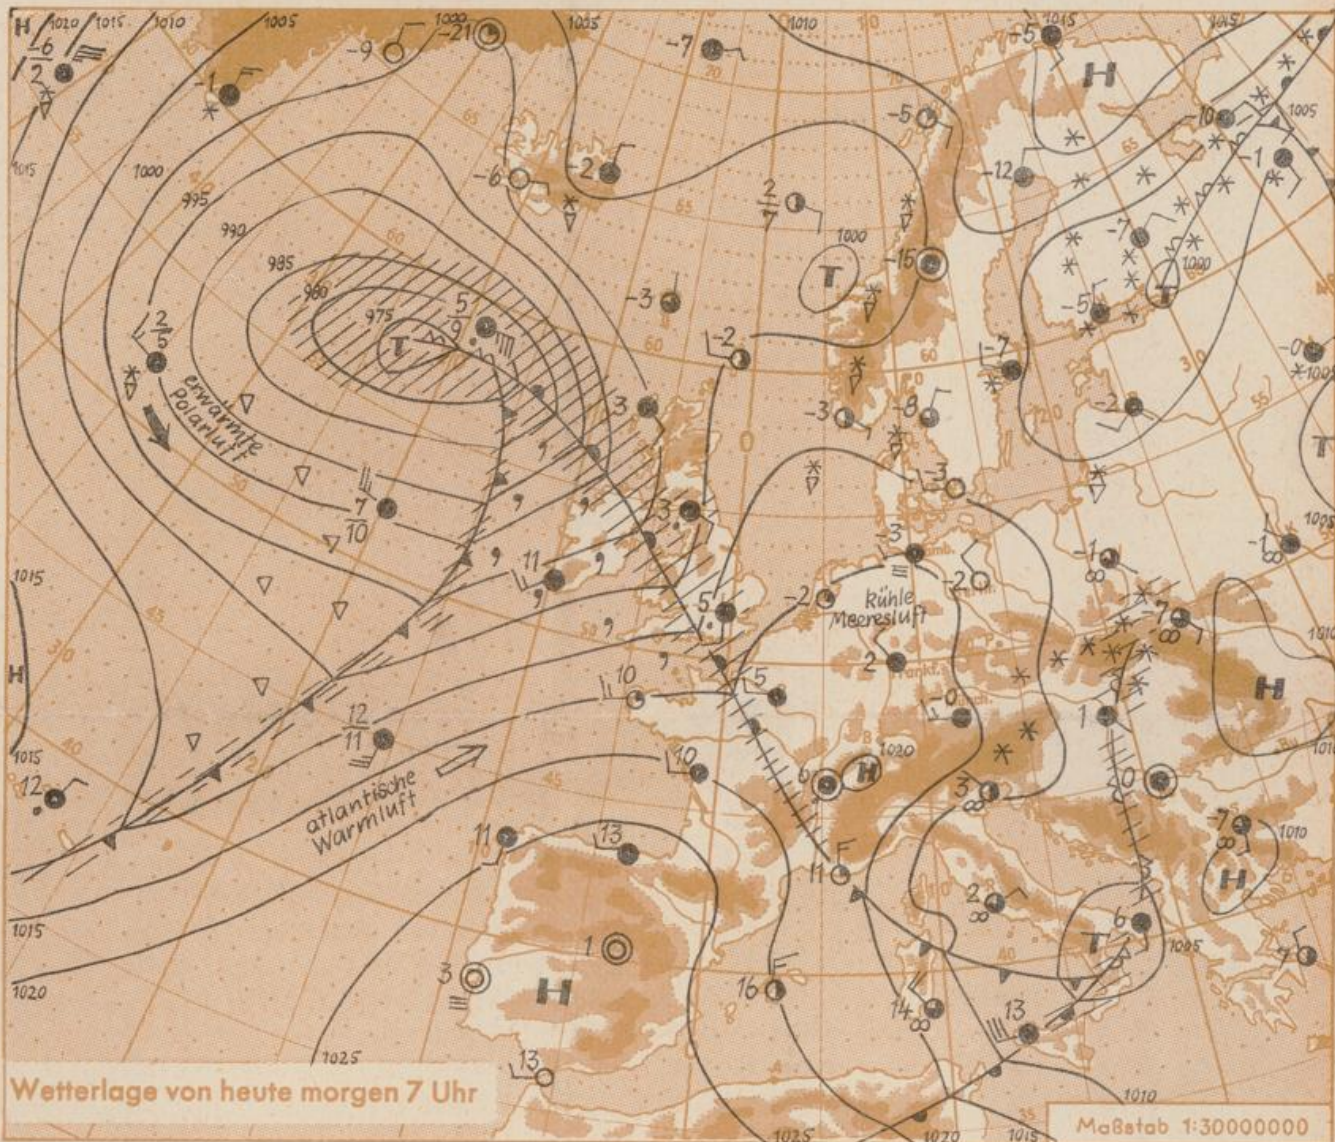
H 1020 1015 1010 1005 1000 1005 1010 1015 1015 1005

$\frac{-6}{2}$ -1 -9 -21 -7 -5 -5 -10 -1 -12 -6 -2 $\frac{2}{7}$ -15 -7 -5 -3 -2 -7 -3 -8 -2 -0 -3 -3 -2 -1 -7 -1 -2 2 1 -0 0 3 -7 2 6 13 14 16 1 3 13 11 13 10 10 5 5 6 11 12 3 3 $\frac{5}{9}$ $\frac{2}{5}$ $\frac{7}{10}$ $\frac{12}{11}$ 11 12

1000 995 990 985 980 975 1000 1000 1020 1010 1005 1025 1010 1025 1020 1015 1015 1015 1020

T T T T H H H H H

erwärmte Polarluft

atlantische Warmluft

kühle Meeresluft

Wetterlage von heute morgen 7 Uhr

Maßstab 1:30000000